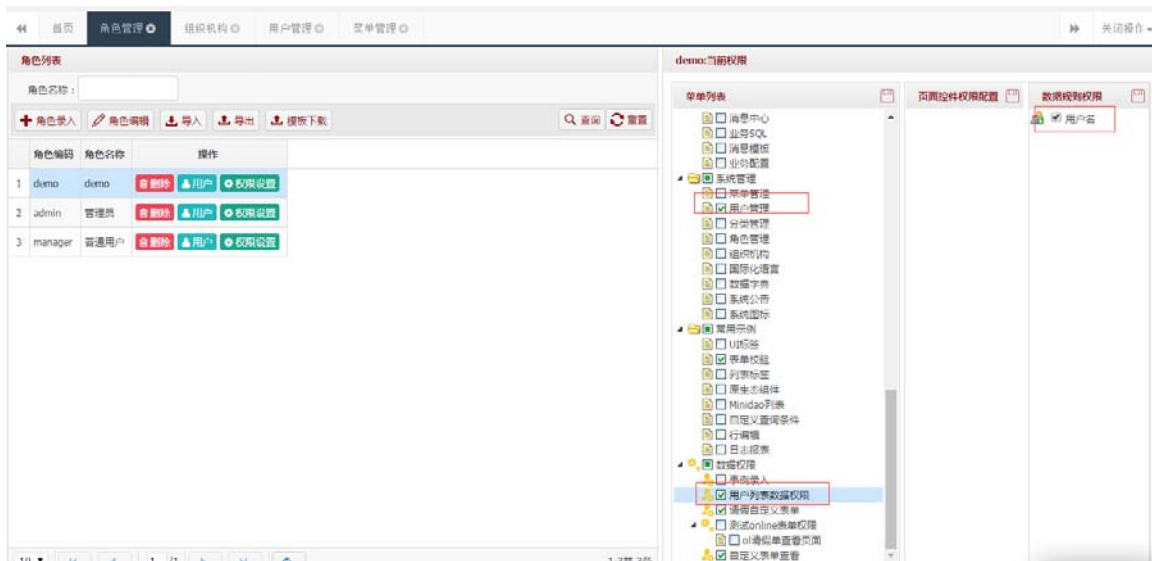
首页 角色管理 组织机构 用户管理 菜单管理 关闭操作

角色列表

角色名称：

角色录入 角色编辑 导入 导出 模板下载 查询 重置

| | 角色编码 | 角色名称 | 操作 |
|---|---|---|---|
| 1 | demo | demo | 删除 用户 权限设置 |
| 2 | admin | 管理员 | 删除 用户 权限设置 |
| 3 | manager | 普通用户 | 删除 用户 权限设置 |

10 1 1 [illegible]

demo:当前权限

菜单列表

消息中心
业务SQL
消息模板
业务配置
系统管理
菜单管理
用户管理
分类管理
角色管理
组织机构
国际化语言
数据字典
系统公告
系统图标
常用示例
UI标签
表单校验
列表标签
原生态组件
Minidao列表
自定义查询条件
行编辑
日志报表
数据权限
事件录入
用户列表数据权限
请假自定义表单
测试online表单权限
ol请假单查看页面
自定义表单查看

页面控件权限配置

数据规则权限

用户名